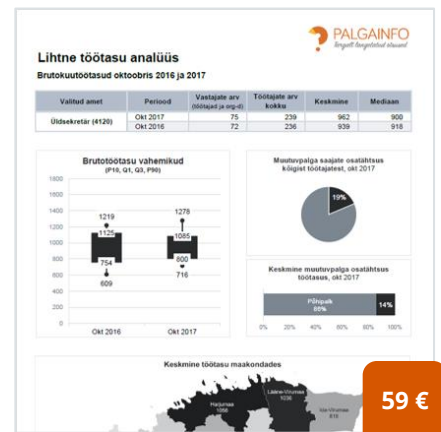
PALGAINFO
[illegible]

Lihtne töötasu analüüs

Brutokuutöötasud oktoobris 2016 ja 2017

| Valitud amet | Periood | Vastajate arv (töötajad ja org-d) | Töötajate arv kokku | Keskmine | Mediaan |
|---|---|---|---|---|---|
| Üldsekretär (4120) | Okt 2017 | 75 | 239 | 962 | 900 |
| | Okt 2016 | 72 | 236 | 939 | 918 |

Brutotöötasu vahemikud
(P10, Q1, Q3, P90)

1800
1600
1400
1200
1000
800
600
400
200
0

1219
1125
754
609
Okt 2016

1278
1085
800
716
Okt 2017

Muutuvpalga saajate osatähtsus kõigist töötajatest, okt 2017

19%

Keskmine muutuvpalga osatähtsus töötasus, okt 2017

Põhipalk
86%
14%

0% 20% 40% 60% 80% 100%

Keskmine töötasu maakondades

Harjumaa
1066
Lääne-Virumaa
1036
Ida-Virumaa
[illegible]

59 €